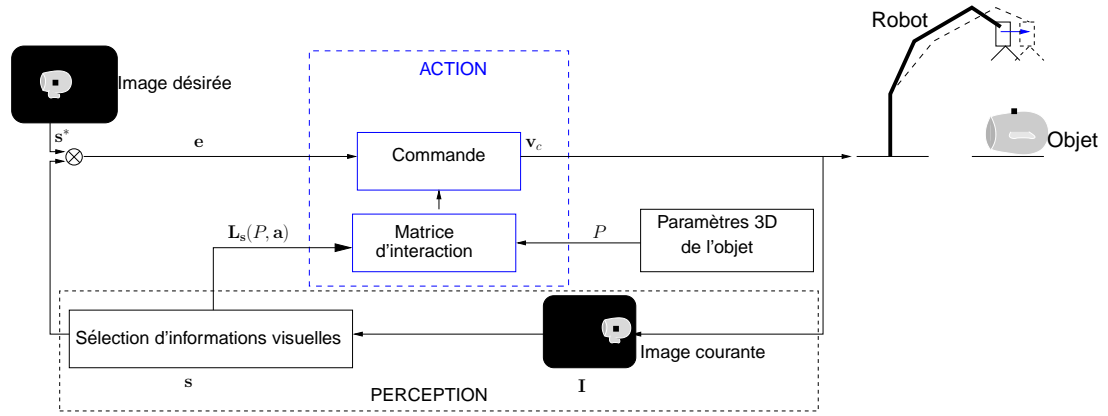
Robot

Image désirée

ACTION

$\mathbf{s}^*$

$\mathbf{e}$

Commande

$\mathbf{v}_c$

Objet

$\mathbf{L_s}(P, \mathbf{a})$

Matrice d'interaction

$P$

Paramètres 3D de l'objet

Sélection d'informations visuelles

Image courante

$\mathbf{s}$

$\mathbf{I}$

PERCEPTION